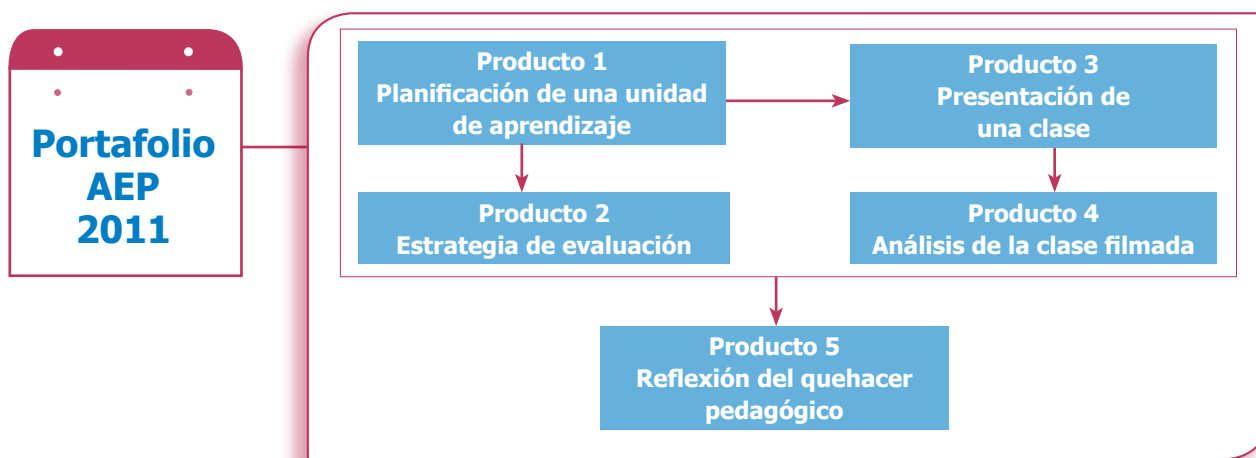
Portafolio AEP 2011

Producto 1
Planificación de una unidad de aprendizaje

Producto 2
Estrategia de evaluación

Producto 3
Presentación de una clase

Producto 4
Análisis de la clase filmada

Producto 5
Reflexión del quehacer pedagógico